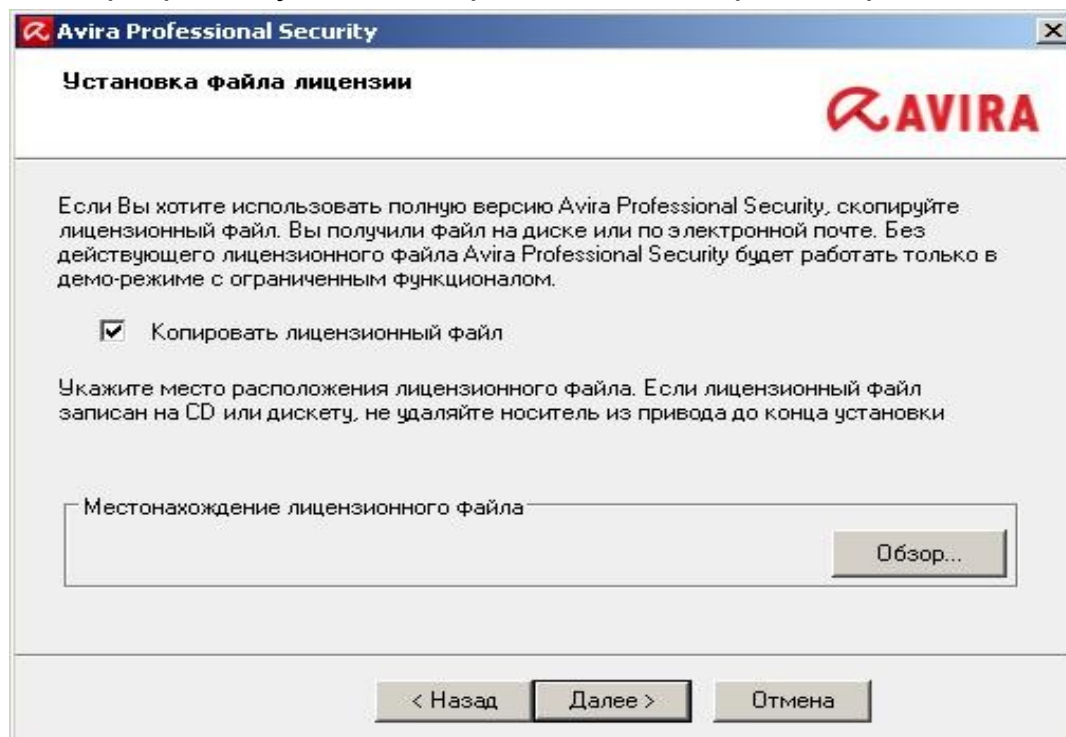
Avira Professional Security

Установка файла лицензии

AVIRA

Если Вы хотите использовать полную версию Avira Professional Security, скопируйте лицензионный файл. Вы получили файл на диске или по электронной почте. Без действующего лицензионного файла Avira Professional Security будет работать только в демо-режиме с ограниченным функционалом.

Копировать лицензионный файл

Укажите место расположения лицензионного файла. Если лицензионный файл записан на CD или дискету, не удаляйте носитель из привода до конца установки

Местонахождение лицензионного файла

Обзор...

< Назад
Далее >
Отмена